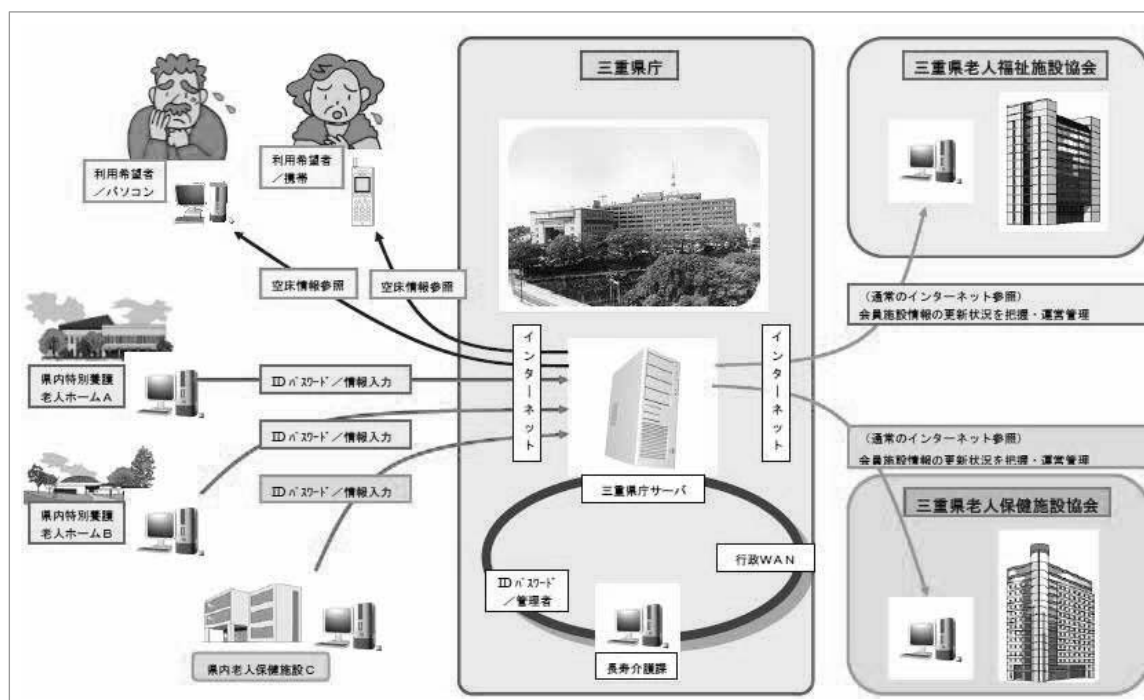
三重県庁

三重県老人福祉施設協会

利用希望者／パソコン

利用希望者／携帯

空床情報参照

空床情報参照

（通常のインターネット参照）
会員施設情報の更新状況を把握・運営管理

インターネット

インターネット

県内特別養護老人ホームA

ID パスワード／情報入力

ID パスワード／情報入力

ID パスワード／情報入力

（通常のインターネット参照）
会員施設情報の更新状況を把握・運営管理

県内特別養護老人ホームB

三重県庁サーバ

三重県老人保健施設協会

行政WAN

ID パスワード／管理者

県内老人保健施設C

長寿介護課